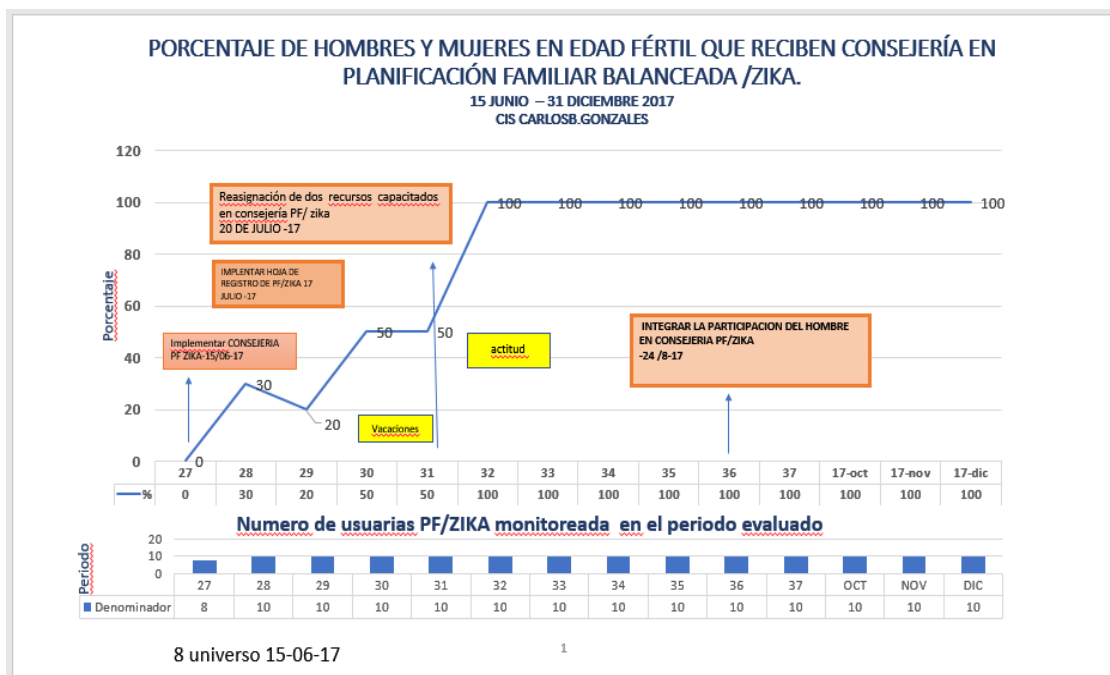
PORCENTAJE DE HOMBRES Y MUJERES EN EDAD FÉRTIL QUE RECIBEN CONSEJERÍA EN PLANIFICACIÓN FAMILIAR BALANCEADA /ZIKA.
15 JUNIO – 31 DICIEMBRE 2017
CIS CARLOSB.GONZALES

Porcentaje

120
100
80
60
40
20
0

Reasignación de dos recursos capacitados en consejeria PF/ zika
20 DE JULIO -17

IMPLENTAR HOJA DE REGISTRO DE PF/ZIKA 17 JULIO -17

Implementar CONSEJERIA PF ZIKA-15/06-17

actitud

Vacaciones

INTEGRAR LA PARTICIPACION DEL HOMBRE EN CONSEJERIA PF/ZIKA
-24 /8-17

0 30 20 50 50 100 100 100 100 100 100 100 100 100

| | 27 | 28 | 29 | 30 | 31 | 32 | 33 | 34 | 35 | 36 | 37 | 17-oct | 17-nov | 17-dic |
|---|---|---|---|---|---|---|---|---|---|---|---|---|---|---|
| % | 0 | 30 | 20 | 50 | 50 | 100 | 100 | 100 | 100 | 100 | 100 | 100 | 100 | 100 |

Numero de usuarias PF/ZIKA monitoreada en el periodo evaluado

Periodo

20
10
0

| | 27 | 28 | 29 | 30 | 31 | 32 | 33 | 34 | 35 | 36 | 37 | OCT | NOV | DIC |
|---|---|---|---|---|---|---|---|---|---|---|---|---|---|---|
| Denominador | 8 | 10 | 10 | 10 | 10 | 10 | 10 | 10 | 10 | 10 | 10 | 10 | 10 | 10 |

8 universo 15-06-17

1